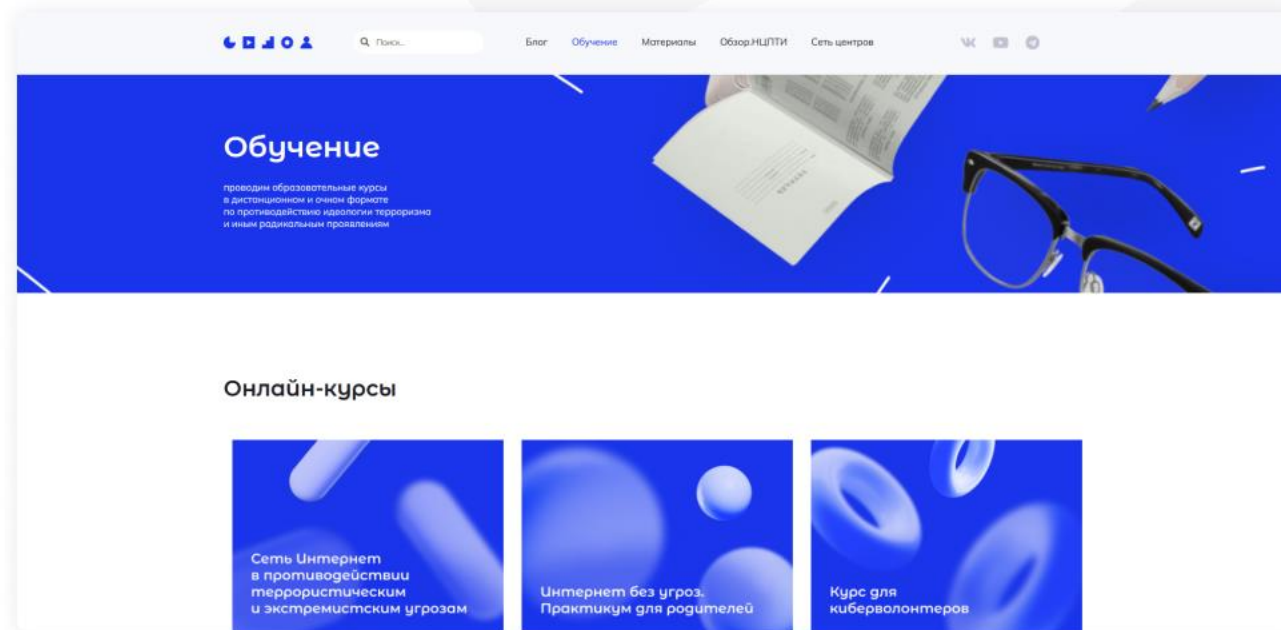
Поиск...

Блог Обучение Материалы Обзор.НЦПТИ Сеть центров

Обучение

проводим образовательные курсы в дистанционном и очном формате по противодействию идеологии терроризма и иным радикальным проявлениям

Онлайн-курсы

Сеть Интернет в противодействии террористическим и экстремистским угрозам

Интернет без угроз. Практикум для родителей

Курс для киберволонтеров